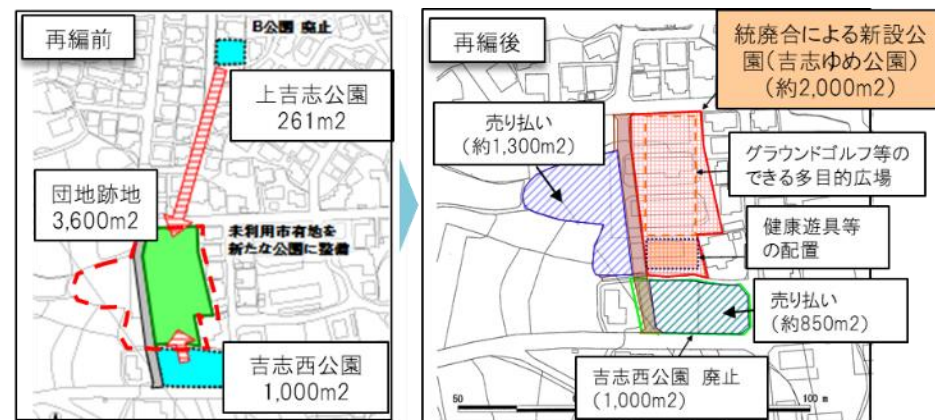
再編前

B公園 廃止

上吉志公園
261m2

団地跡地
3,600m2

未利用市有地を
新たな公園に整備

吉志西公園
1,000m2

再編後

統廃合による新設公園（吉志ゆめ公園）
（約2,000m2）

売り払い
（約1,300m2）

グラウンドゴルフ等のできる多目的広場

健康遊具等の配置

売り払い
（約850m2）

吉志西公園 廃止
（1,000m2）

50

100 m